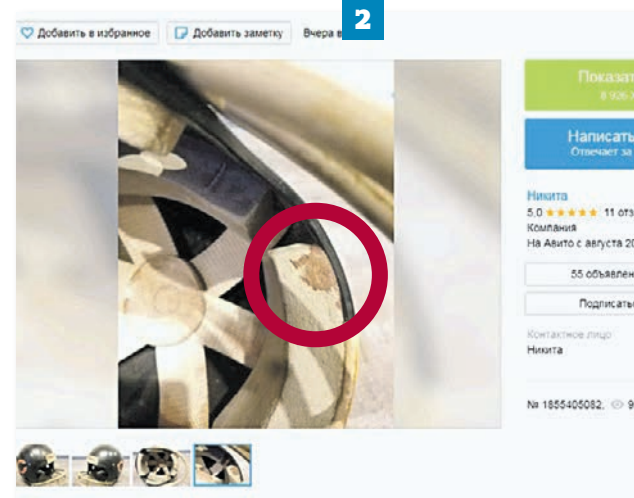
Добавить в избранное
Добавить заметку
Вчера в
2

Показат
8 926-

Написать
Отвечает за

Никита
5.0 ★★★★★ 11 отз
Компания
На Авито с августа 20

55 объявлен

Подписать

Контактное лицо
Никита

№ 1855405082, 9